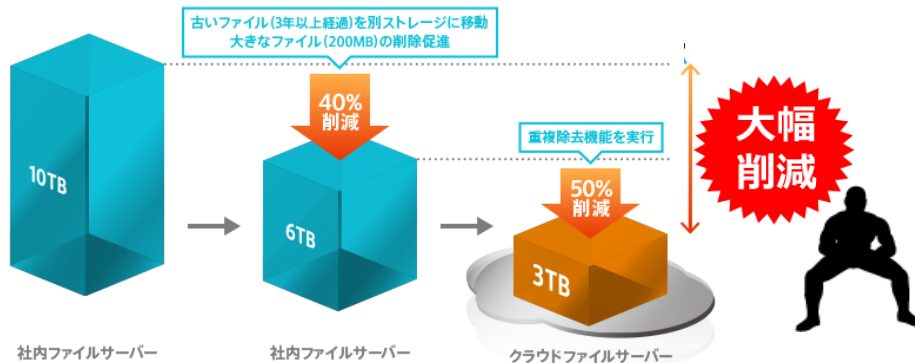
古いファイル（3年以上経過）を別ストレージに移動
大きなファイル（200MB）の削除促進

40%
削減

重複除去機能を実行

50%
削減

大幅
削減

10TB

6TB

3TB

社内ファイルサーバー

社内ファイルサーバー

クラウドファイルサーバー